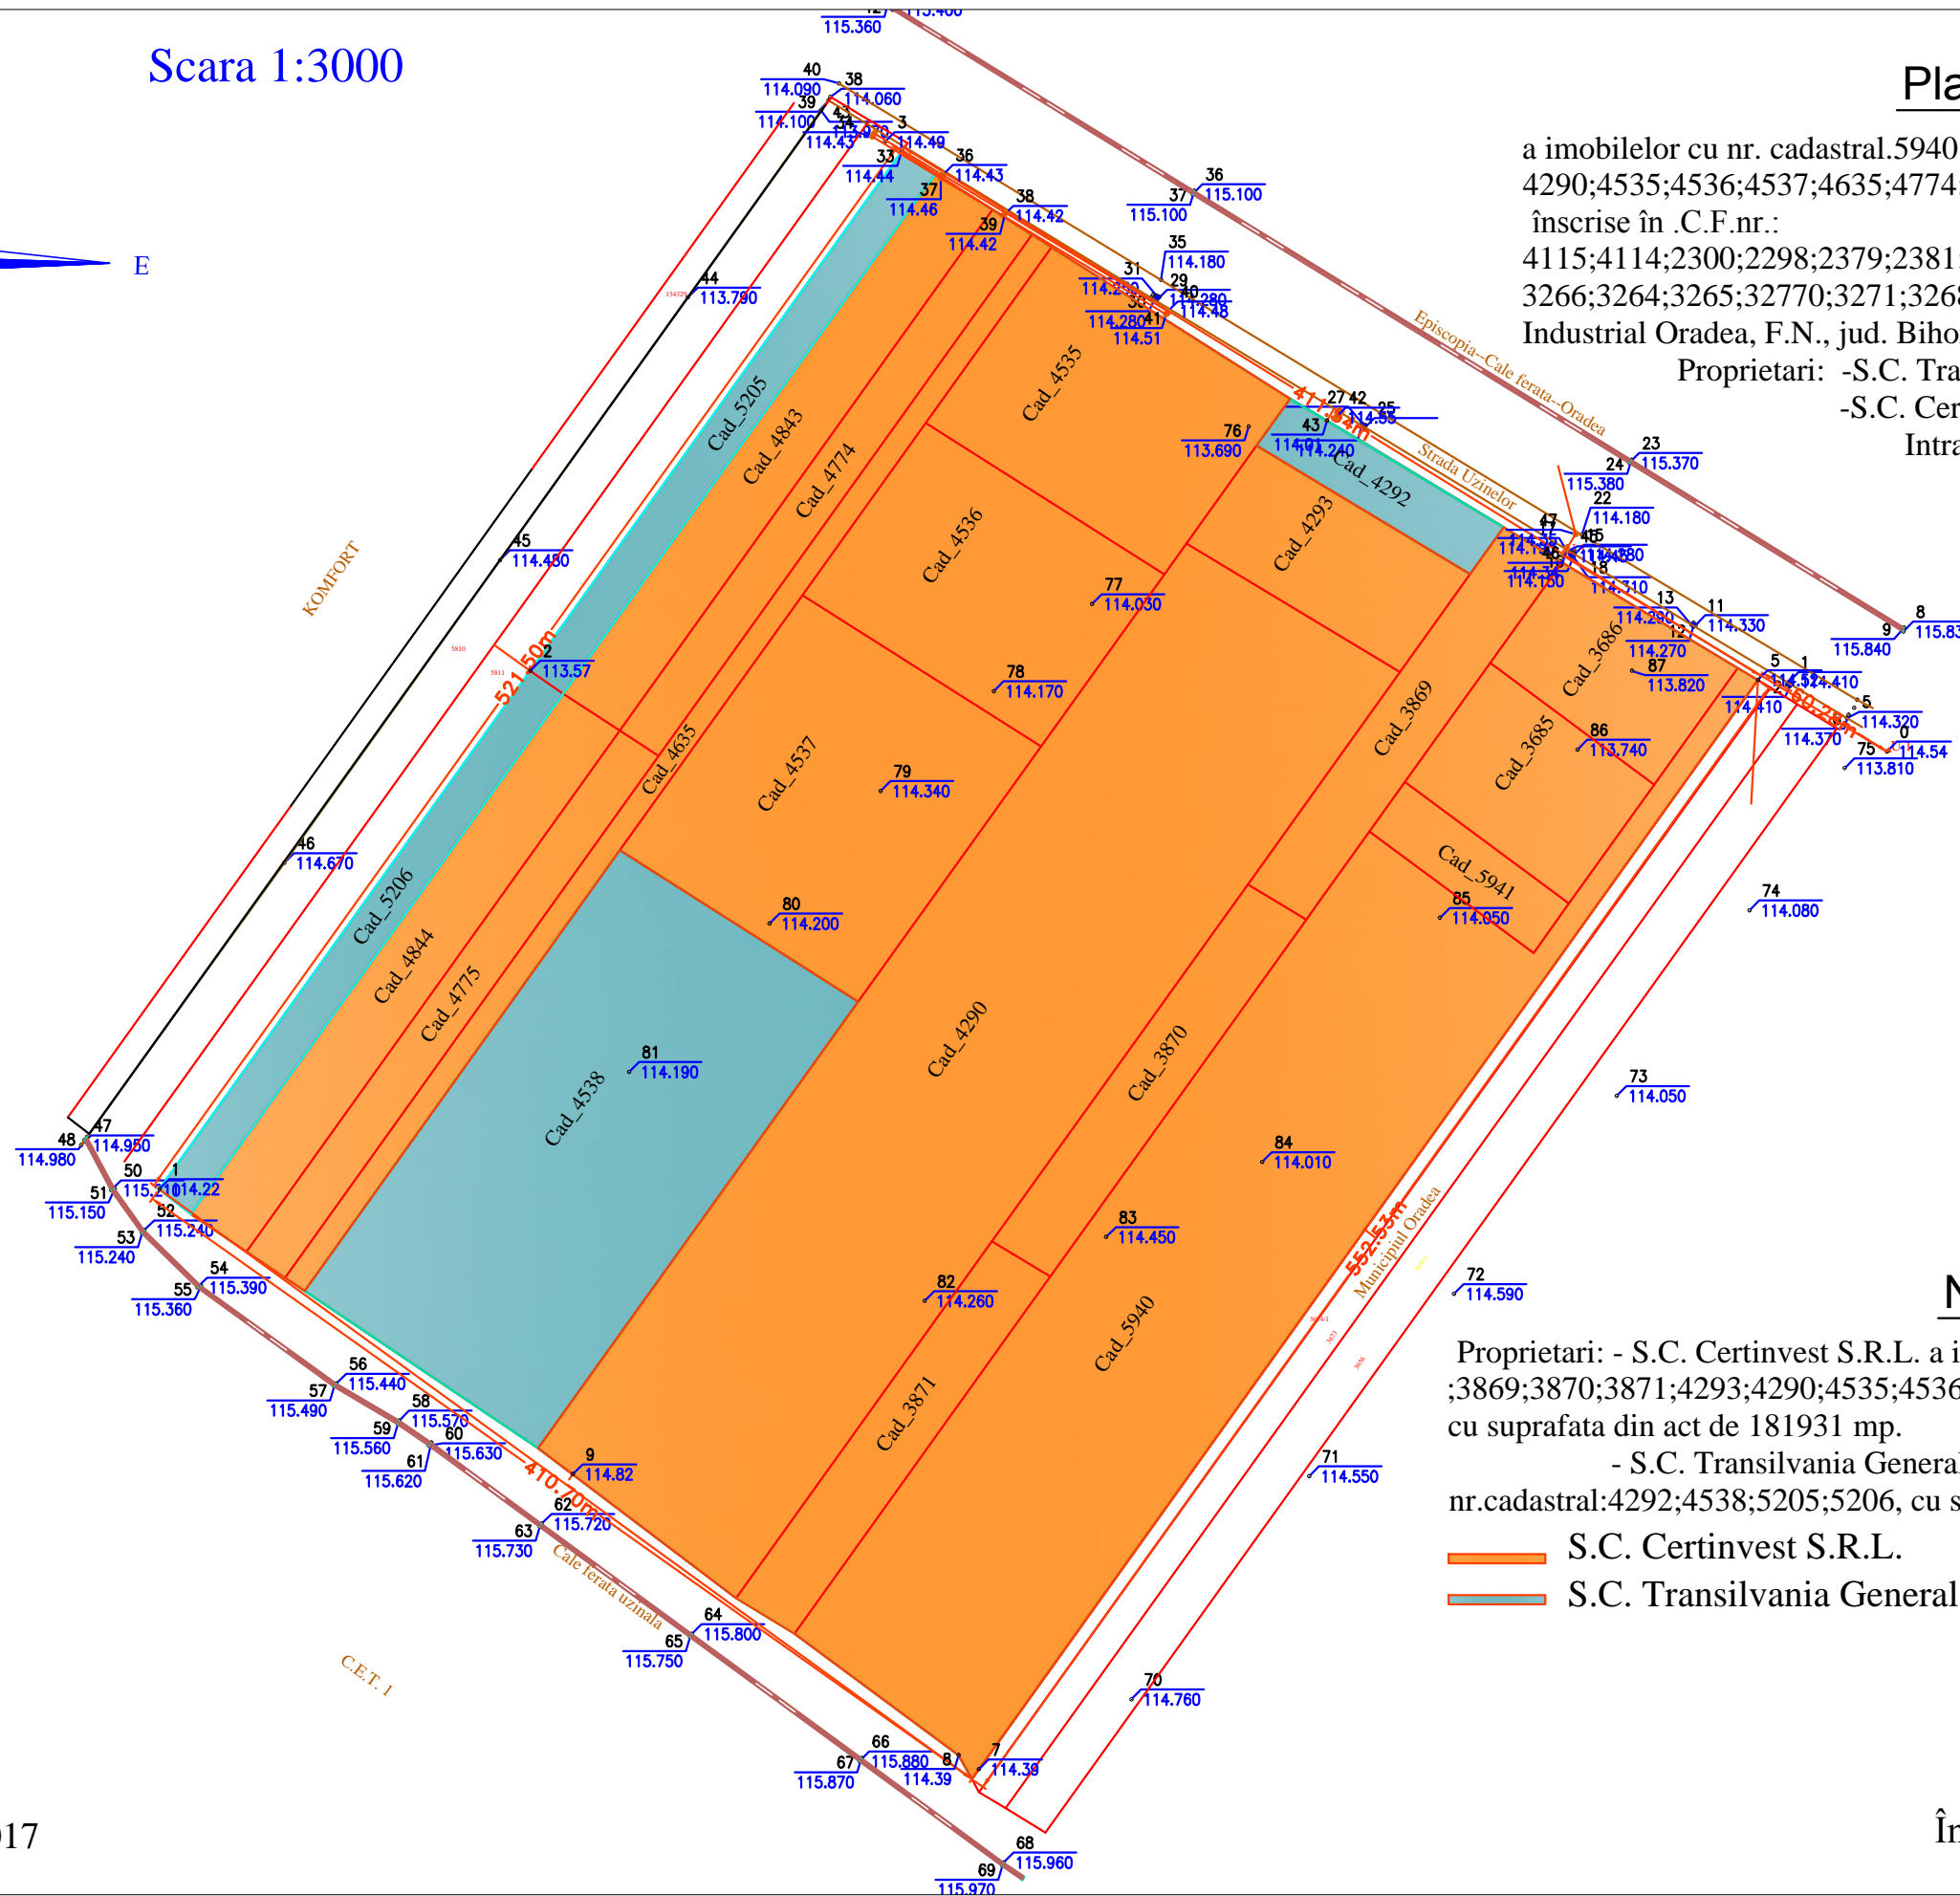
Scara 1:3000

E

Pla

a imobilelor cu nr. cadastral.5940
4290;4535;4536;4537;4635;4774
înscrise în .C.F.nr.:
4115;4114;2300;2298;2379;2381
3266;3264;3265;32770;3271;326
Industrial Oradea, F.N., jud. Biho
Proprietari: -S.C. Tra
-S.C. Cer
Intra

KOMFORT

Episcopia--Cale ferata--Oradea

Strada Uzinelor

Municipiul Oradea

Cale ferata uzinala

C.E.T. 1

Cad_5205
Cad_4843
Cad_4774
Cad_4535
Cad_4536
Cad_4537
Cad_4635
Cad_5206
Cad_4844
Cad_4775
Cad_4538
Cad_4290
Cad_4293
Cad_4292
Cad_3869
Cad_3870
Cad_3871
Cad_5940
Cad_3686
Cad_3685
Cad_5941

521.50m
417.84m
410.70m
552.53m
160.28m

40 114.090
38 114.060
39 114.100
114.43
3 114.49
33 114.44
36 114.43
37 114.46
38 114.42
39 114.42
36 115.100
37 115.100
35 114.180
31 114.250
29 114.280
114.280
40 114.48
41 114.51
44 113.790
45 114.450
2 113.57
46 114.670
47 114.950
48 114.980
50
51 115.210
115.150
1 114.22
52 115.240
53 115.240
54 115.390
55 115.360
56 115.440
57 115.490
58 115.570
59 115.560
60 115.630
61 115.620
9 114.82
62 115.720
63 115.730
64 115.800
65 115.750
66 115.880
67 115.870
8 114.39
7 114.39
68 115.960
69 115.970
70 114.760
71 114.550
72 114.590
73 114.050
74 114.080
75 113.810
0 114.54
5 114.320
114.370
114.410
5 1 114.410
9 115.840
8 115.83
11 114.330
13 114.290
12 114.270
87 113.820
86 113.740
85 114.050
18 114.310
114.280
22 114.180
23 115.370
24 115.380
47
114.150
27 42
25 114.55
43 114.01 114.240
76 113.690
77 114.030
78 114.170
79 114.340
80 114.200
81 114.190
82 114.260
83 114.450
84 114.010
12 115.400
115.360

N

Proprietari: - S.C. Certinvest S.R.L. a i
;3869;3870;3871;4293;4290;4535;4536
cu suprafata din act de 181931 mp.
- S.C. Transilvania General
nr.cadastral:4292;4538;5205;5206, cu s

S.C. Certinvest S.R.L.
S.C. Transilvania General

017

În